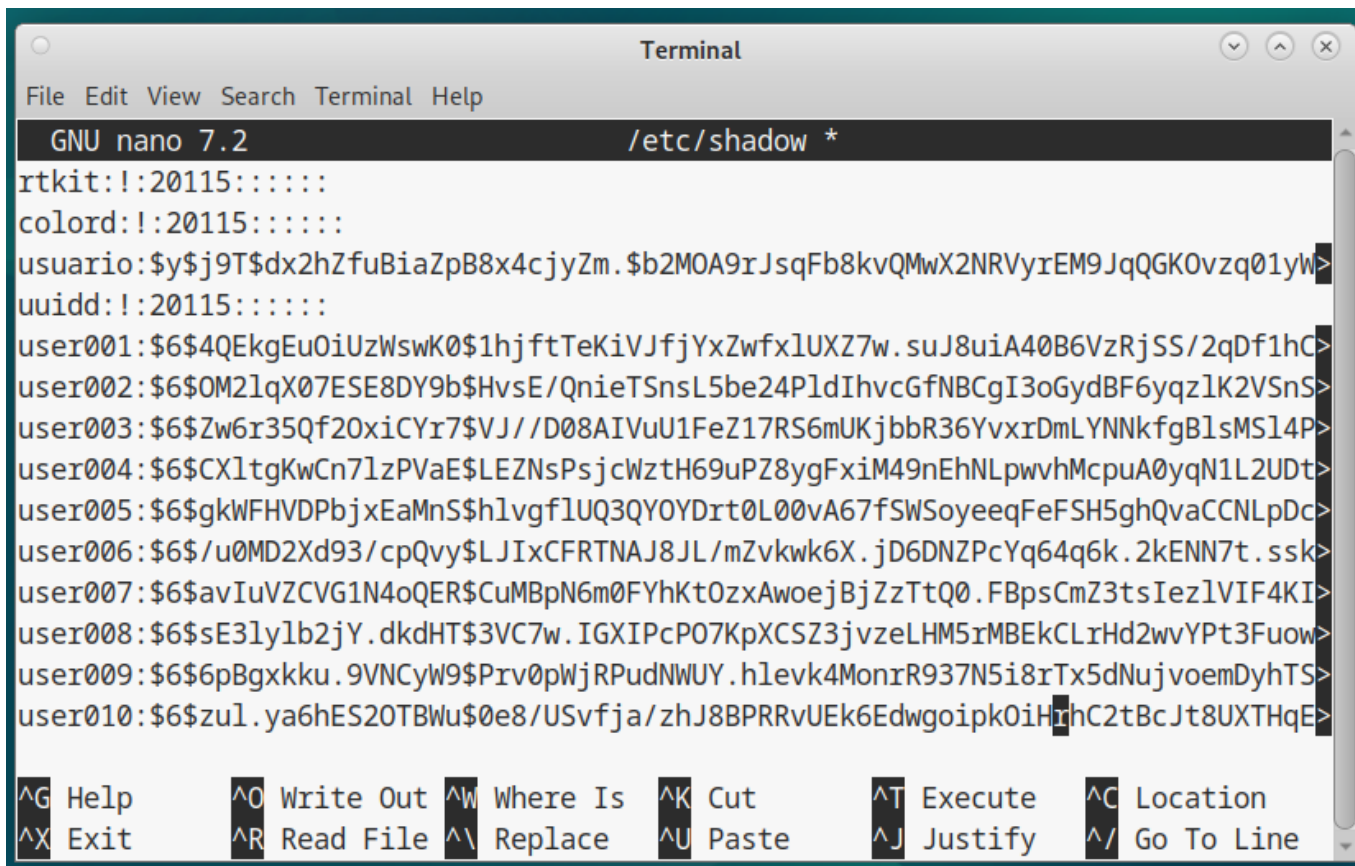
Terminal

File Edit View Search Terminal Help

GNU nano 7.2 /etc/shadow *

rtkit:!:20115::::::
colord:!:20115::::::
usuario:$y$j9T$dx2hZfuBiaZpB8x4cjyZm.$b2MOA9rJsqFb8kvQMwX2NRVyrEM9JqQGKOvzq01yW>
uuidd:!:20115::::::
user001:$6$4QEkgEuOiUzWswK0$1hjftTeKiVJfjYxZwfxlUXZ7w.suJ8uiA40B6VzRjSS/2qDf1hC>
user002:$6$OM2lqX07ESE8DY9b$HvsE/QnieTSnsL5be24PldIhvcGfNBCgI3oGydBF6yqzlK2VSnS>
user003:$6$Zw6r35Qf2OxiCYr7$VJ//D08AIVuU1FeZ17RS6mUKjbbR36YvxrDmLYNNkfgBlsMSl4P>
user004:$6$CXltgKwCn7lzPVaE$LEZNsPsjcWztH69uPZ8ygFxiM49nEhNLpwvhMcpuA0yqN1L2UDt>
user005:$6$gkWFHVDPbjxEaMnS$hlvgflUQ3QYOYDrt0L00vA67fSWSoyeeqFeFSH5ghQvaCCNLpDc>
user006:$6$/u0MD2Xd93/cpQvy$LJIxCFRTNAJ8JL/mZvkwk6X.jD6DNZPcYq64q6k.2kENN7t.ssk>
user007:$6$avIuVZCVG1N4oQER$CuMBpN6m0FYhKtOzxAwoejBjZzTtQ0.FBpsCmZ3tsIezlVIF4KI>
user008:$6$sE3lylb2jY.dkdHT$3VC7w.IGXIPcPO7KpXCSZ3jvzeLHM5rMBEkCLrHd2wvYPt3Fuow>
user009:$6$6pBgxkku.9VNCyW9$Prv0pWjRPudNWUY.hlevk4MonrR937N5i8rTx5dNujvoemDyhTS>
user010:$6$zul.ya6hES2OTBWu$0e8/USvfja/zhJ8BPRRvUEk6EdwgoipkOiHrhC2tBcJt8UXTHqE>

^G Help ^O Write Out ^W Where Is ^K Cut ^T Execute ^C Location
^X Exit ^R Read File ^\ Replace ^U Paste ^J Justify ^/ Go To Line